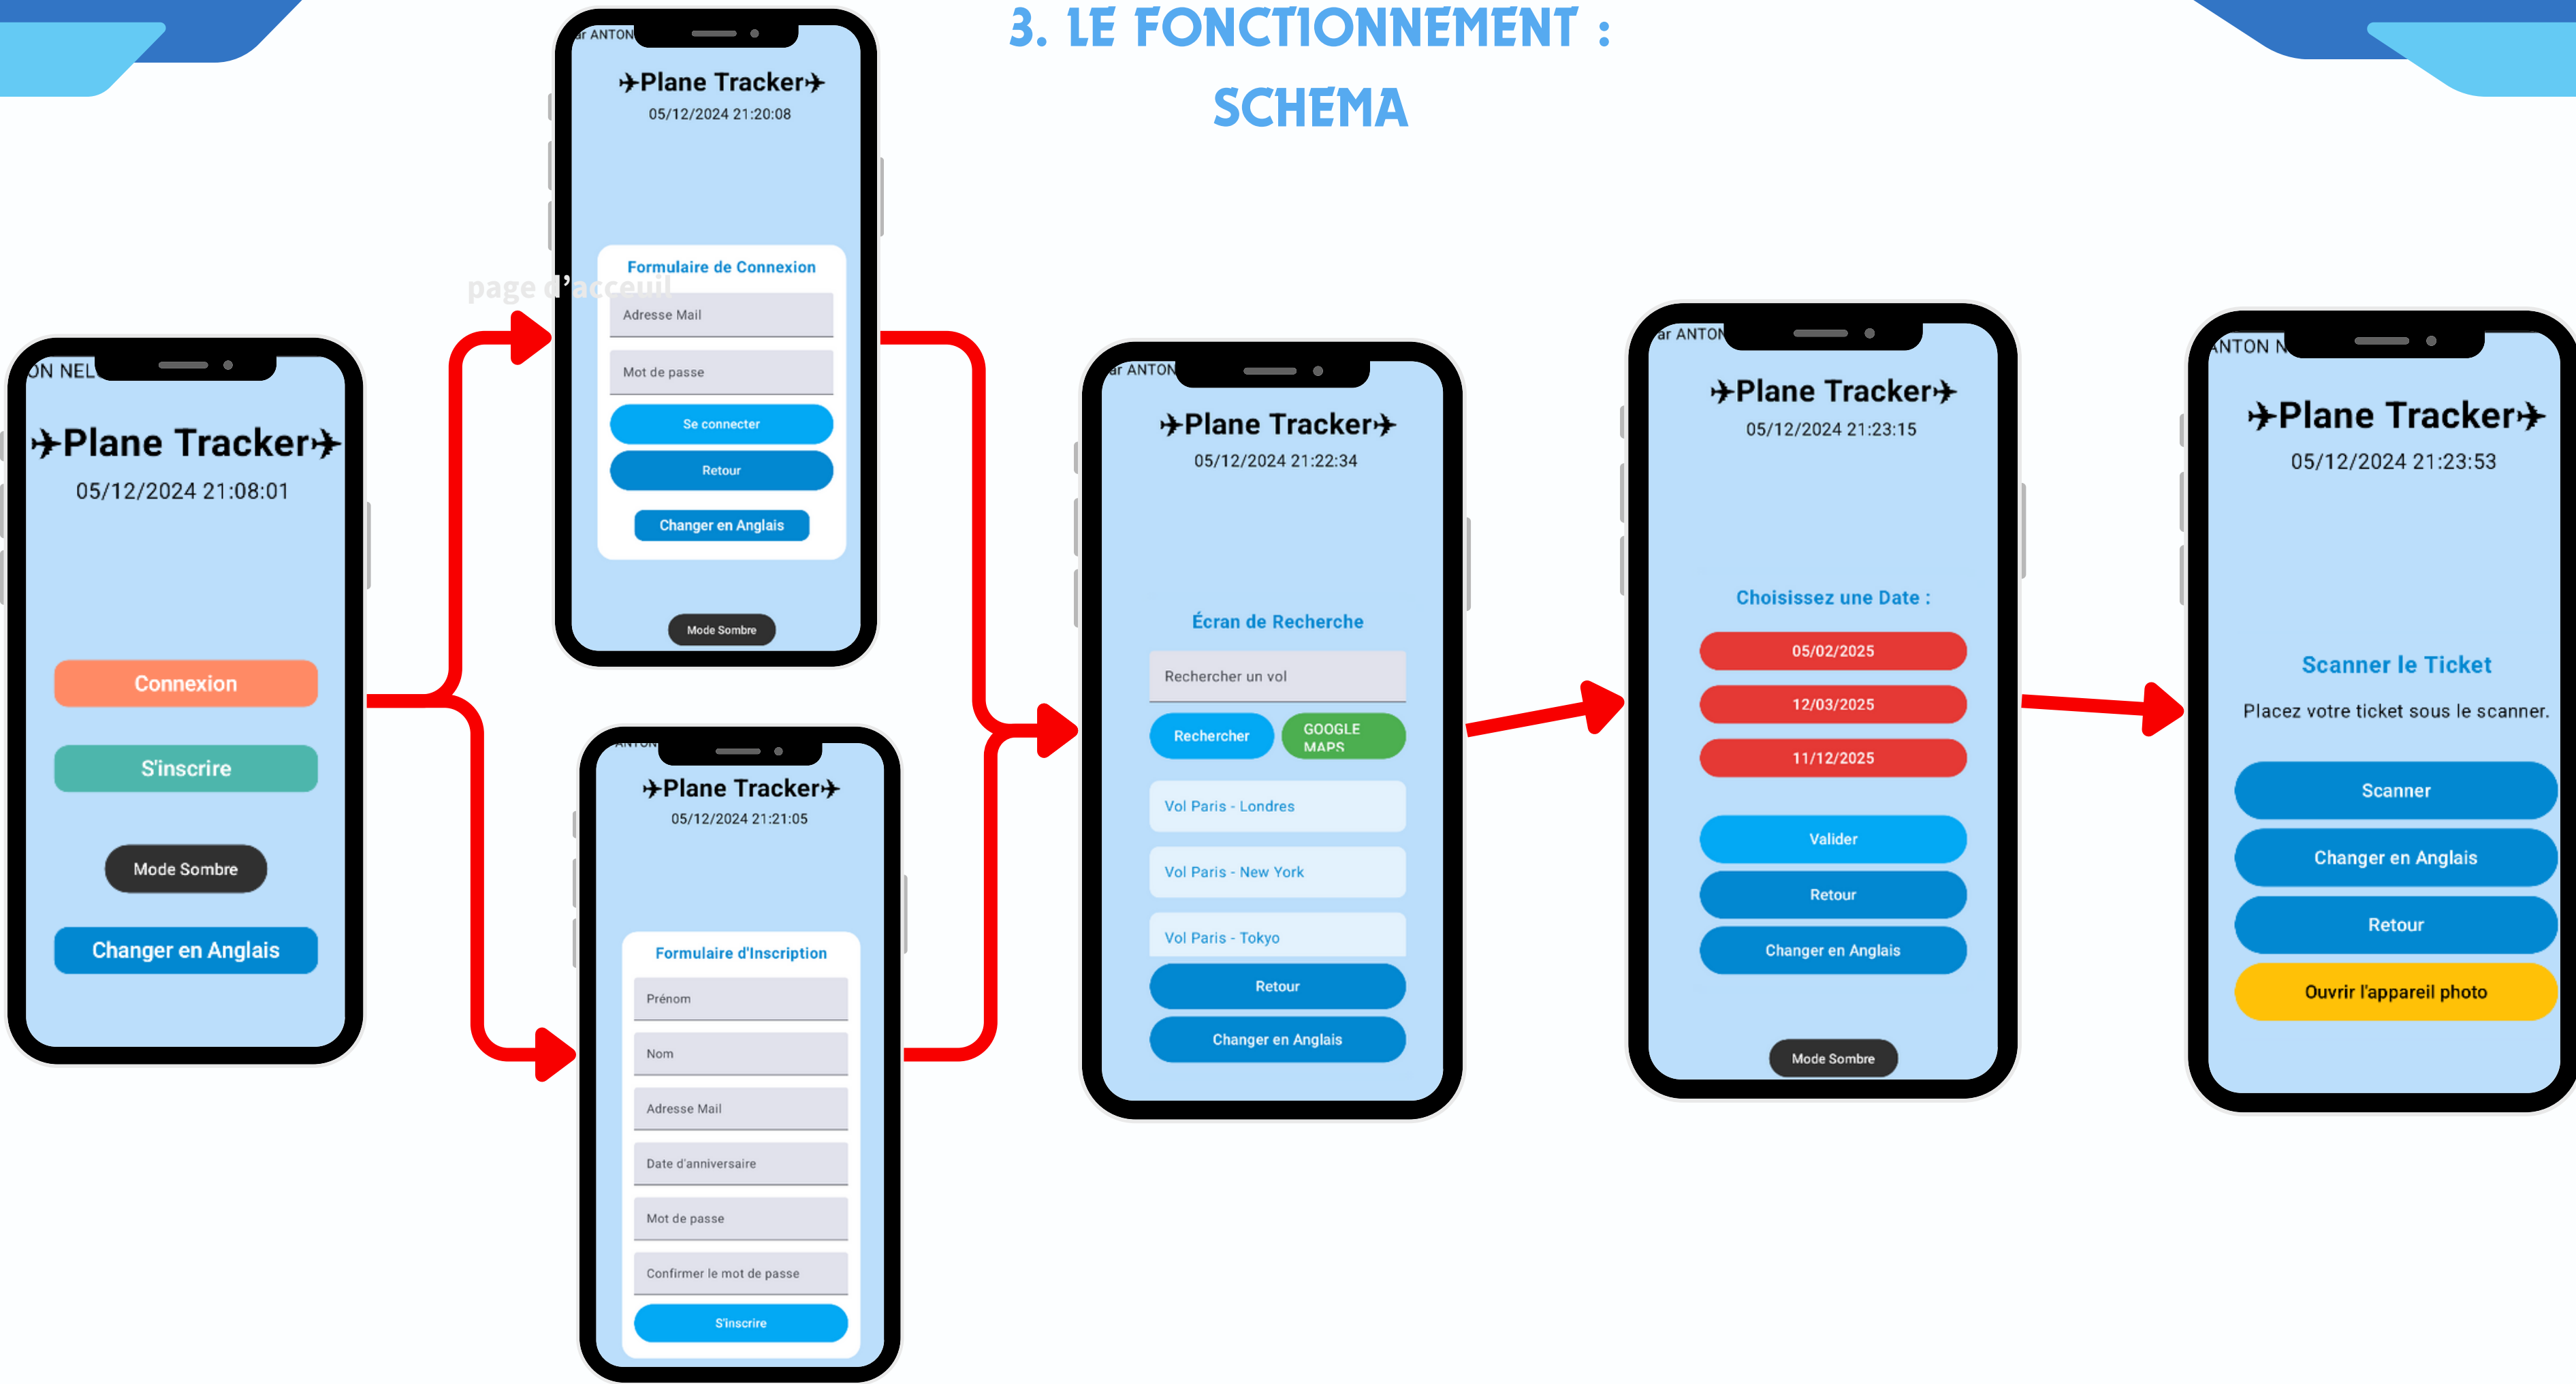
3. LE FONCTIONNEMENT : SCHEMA

ON NEL

✈Plane Tracker✈
05/12/2024 21:08:01

Connexion
S'inscrire
Mode Sombre
Changer en Anglais

page d'acceuil

ar ANTON

✈Plane Tracker✈
05/12/2024 21:20:08

Formulaire de Connexion
Adresse Mail
Mot de passe
Se connecter
Retour
Changer en Anglais
Mode Sombre

ANTON

✈Plane Tracker✈
05/12/2024 21:21:05

Formulaire d'Inscription
Prénom
Nom
Adresse Mail
Date d'anniversaire
Mot de passe
Confirmer le mot de passe
S'inscrire

ar ANTON

✈Plane Tracker✈
05/12/2024 21:22:34

Écran de Recherche
Rechercher un vol
Rechercher
GOOGLE MAPS
Vol Paris - Londres
Vol Paris - New York
Vol Paris - Tokyo
Retour
Changer en Anglais

ar ANTON

✈Plane Tracker✈
05/12/2024 21:23:15

Choisissez une Date :
05/02/2025
12/03/2025
11/12/2025
Valider
Retour
Changer en Anglais
Mode Sombre

NTON N

✈Plane Tracker✈
05/12/2024 21:23:53

Scanner le Ticket
Placez votre ticket sous le scanner.
Scanner
Changer en Anglais
Retour
Ouvrir l'appareil photo